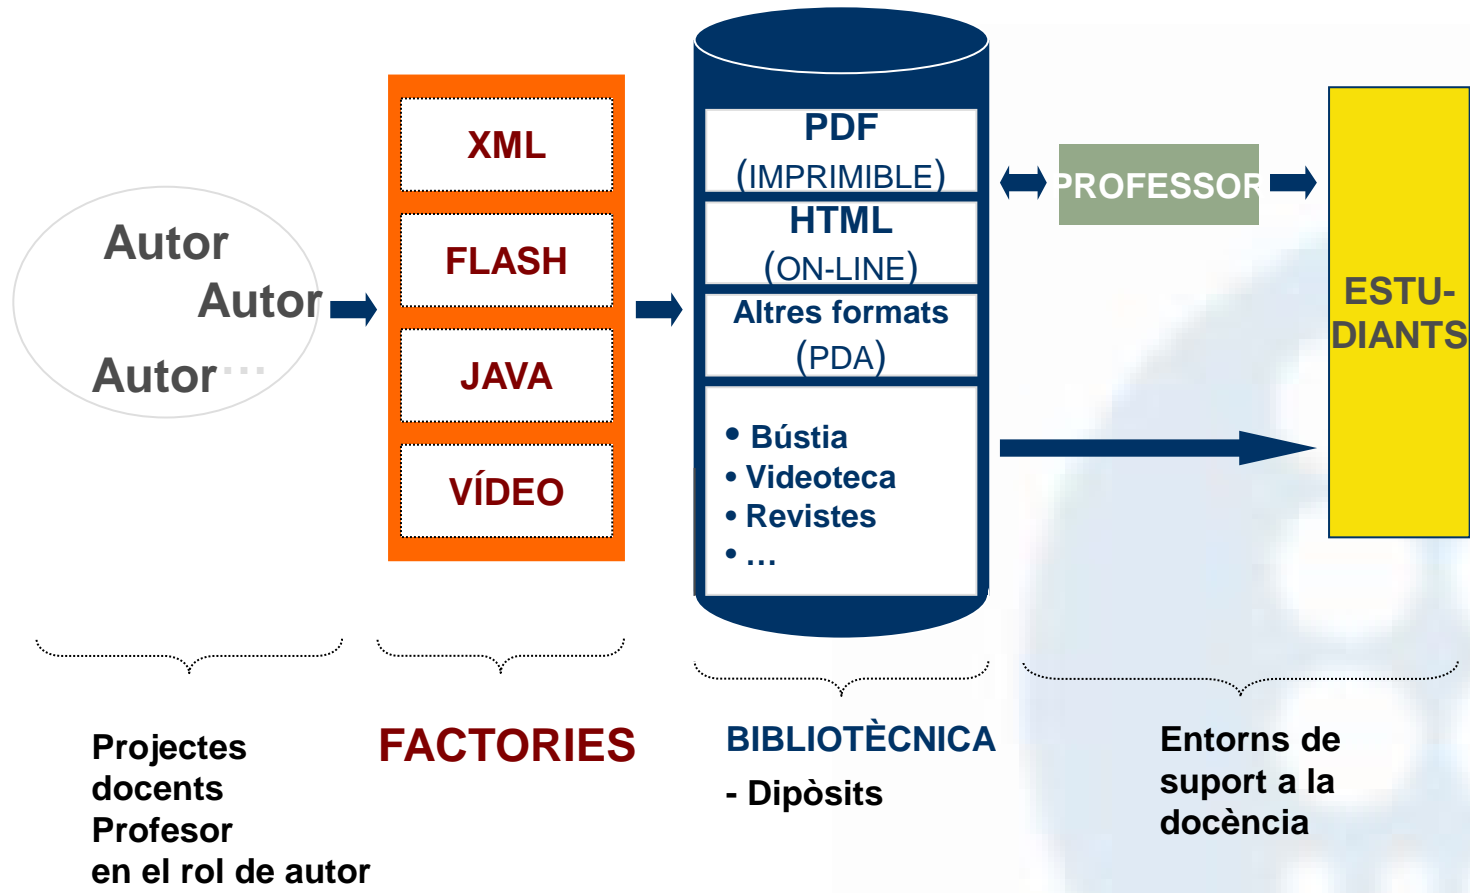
Autor
Autor
Autor…

XML
FLASH
JAVA
VÍDEO

PDF
(IMPRIMIBLE)
HTML
(ON-LINE)
Altres formats
(PDA)

• Bústia
• Videoteca
• Revistes
• …

PROFESSOR

ESTU-
DIANTS

Projectes docents Profesor en el rol de autor

FACTORIES

BIBLIOTÈCNICA
- Dipòsits

Entorns de suport a la docència